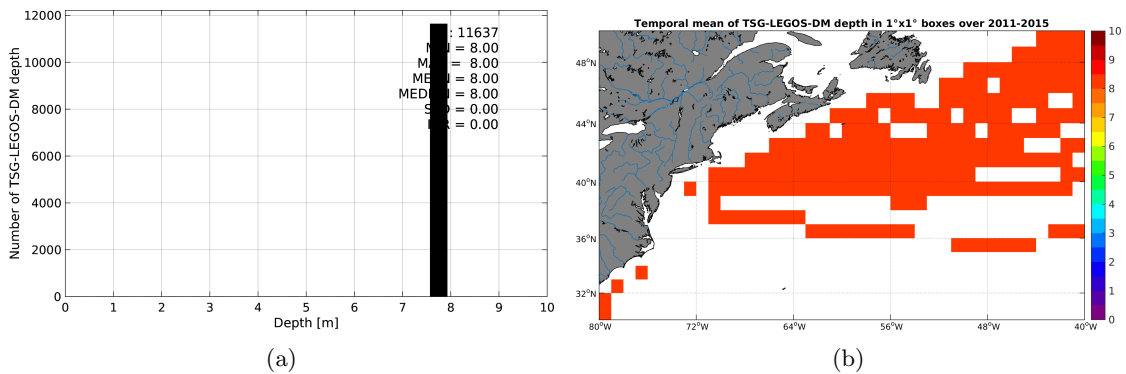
12000
10000
8000
6000
4000
2000
0
Number of TSG-LEGOS-DM depth
0 1 2 3 4 5 6 7 8 9 10
Depth [m]
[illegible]: 11637
M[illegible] = 8.00
MA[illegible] = 8.00
ME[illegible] = 8.00
MED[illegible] = 8.00
S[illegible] = 0.00
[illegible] = 0.00

(a)

Temporal mean of TSG-LEGOS-DM depth in 1°x1° boxes over 2011-2015
48°N
44°N
40°N
36°N
32°N
80°W 72°W 64°W 56°W 48°W 40°W
10
9
8
7
6
5
4
3
2
1
0

(b)